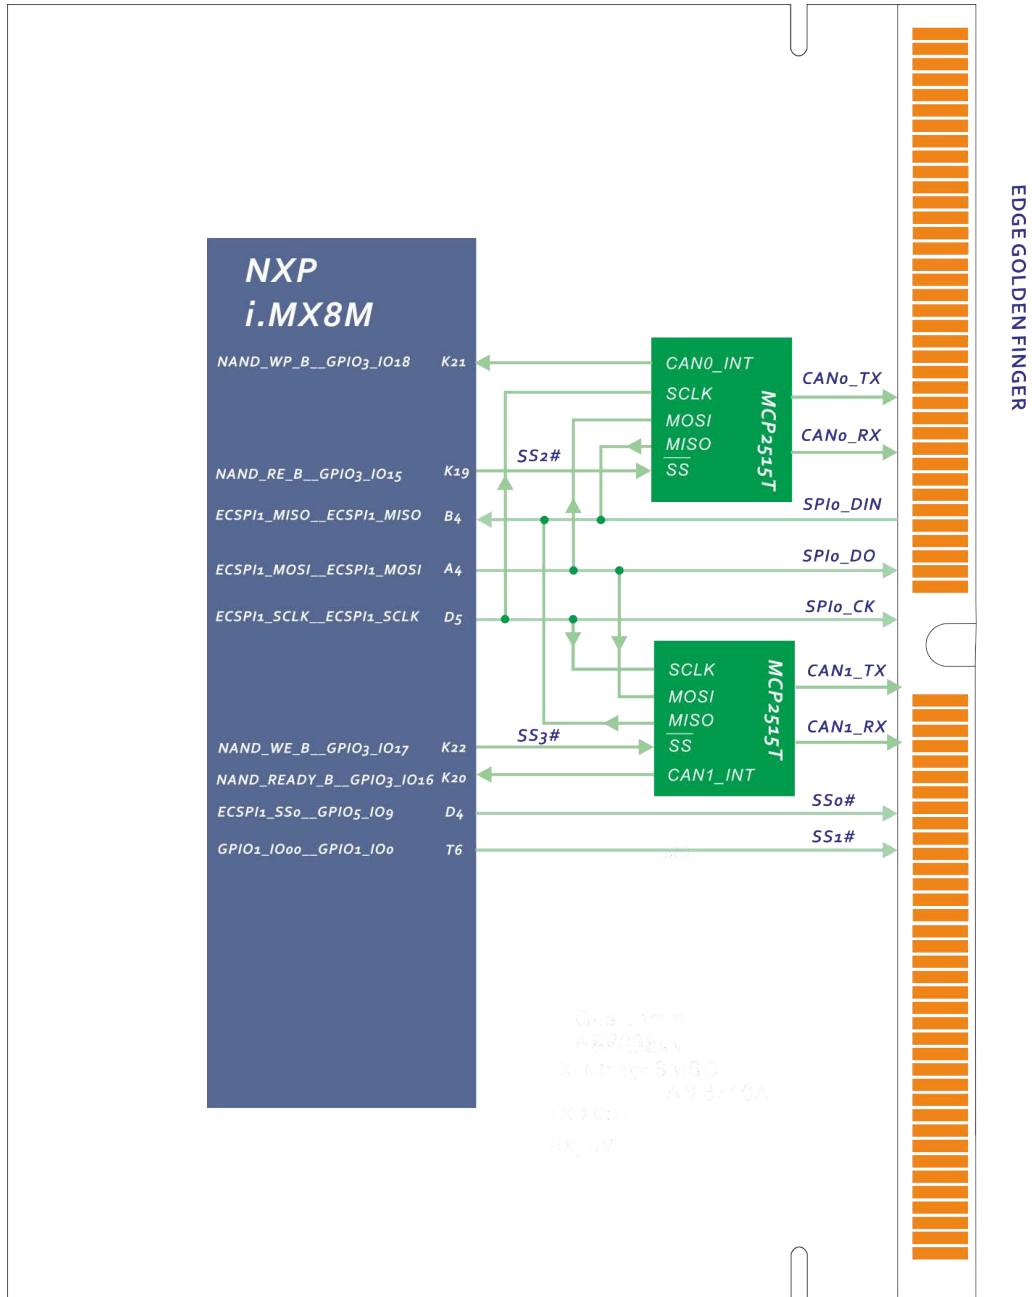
NXP
i.MX8M

NAND_WP_B__GPIO3_IO18 K21
NAND_RE_B__GPIO3_IO15 K19
ECSPI1_MISO__ECSPI1_MISO B4
ECSPI1_MOSI__ECSPI1_MOSI A4
ECSPI1_SCLK__ECSPI1_SCLK D5
NAND_WE_B__GPIO3_IO17 K22
NAND_READY_B__GPIO3_IO16 K20
ECSPI1_SS0__GPIO5_IO9 D4
GPIO1_IO00__GPIO1_IO0 T6

CAN0_INT
SCLK
MOSI
MISO
$\overline{SS}$
MCP2515T

SS2#

CAN0_TX
CAN0_RX
SPI0_DIN
SPI0_DO
SPI0_CK

SCLK
MOSI
MISO
$\overline{SS}$
CAN1_INT
MCP2515T

SS3#

CAN1_TX
CAN1_RX
SS0#
SS1#

EDGE GOLDEN FINGER